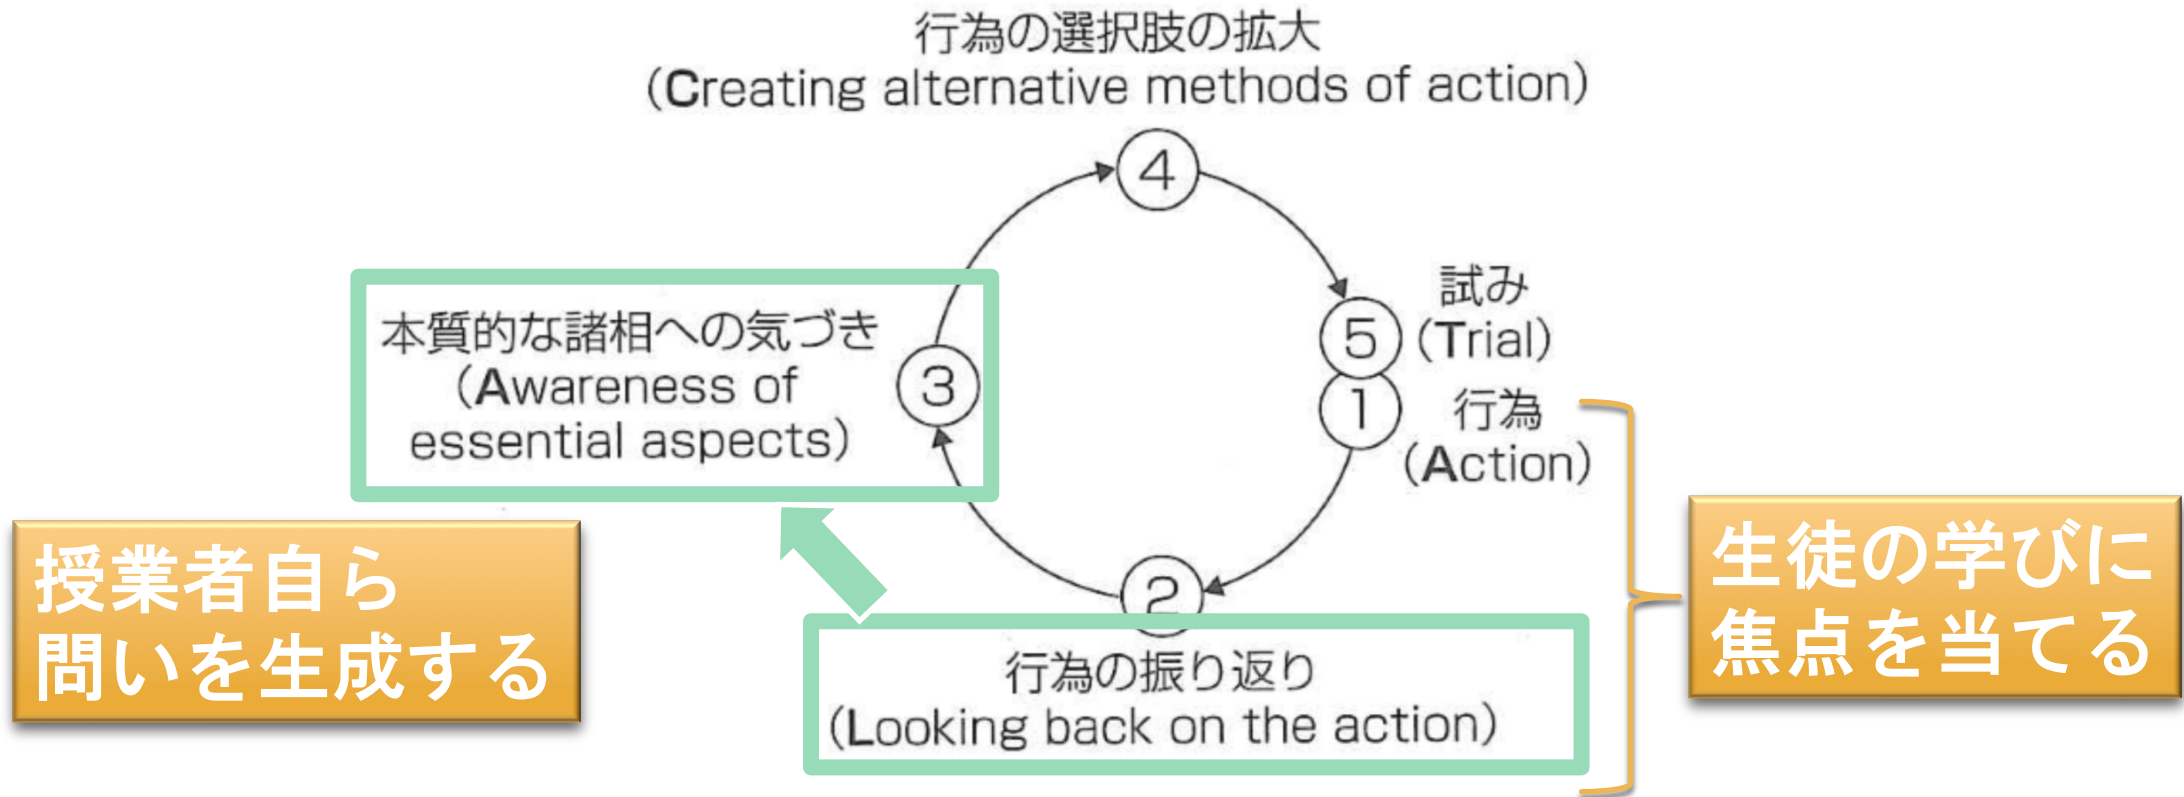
行為の選択肢の拡大
(Creating alternative methods of action)

4

試み
5 (Trial)

1 行為
(Action)

本質的な諸相への気づき
(Awareness of essential aspects)

3

2

行為の振り返り
(Looking back on the action)

授業者自ら
問いを生成する

生徒の学びに
焦点を当てる